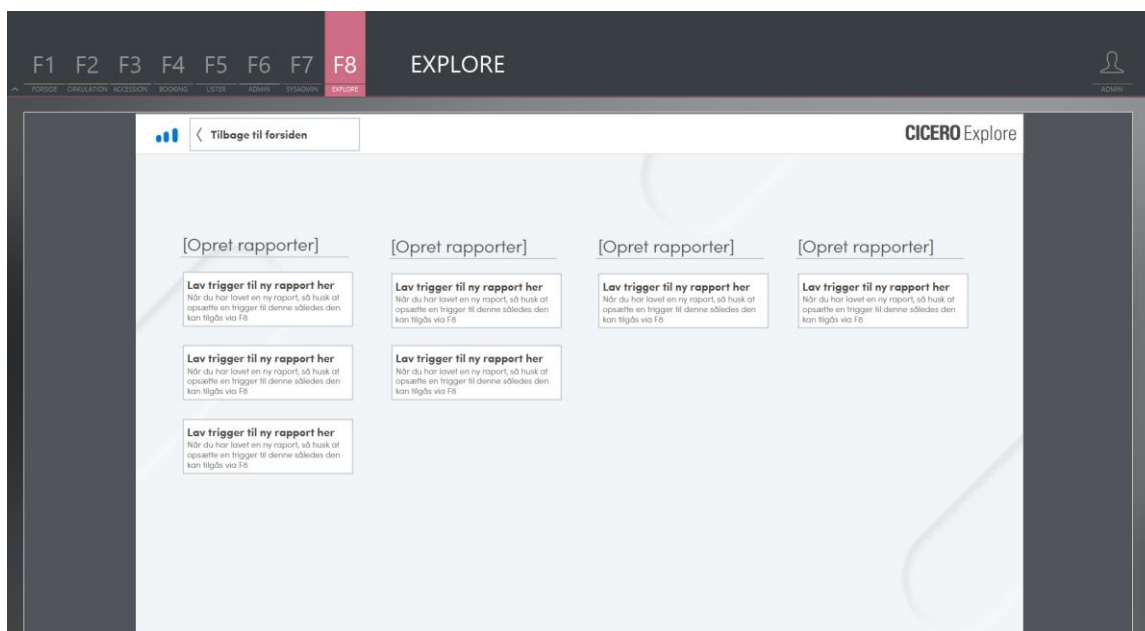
F1 FORSIDE F2 CIRKULATION F3 ACCESSION F4 BOOKING F5 LISTER F6 ADMIN F7 SYSADMIN F8 EXPLORE

EXPLORE

ADMIN

Tilbage til forsiden

CICERO Explore

[Opret rapporter]

Lav trigger til ny rapport her
Når du har lavet en ny raport, så husk at opsætte en trigger til denne således den kan tilgås via F8

Lav trigger til ny rapport her
Når du har lavet en ny raport, så husk at opsætte en trigger til denne således den kan tilgås via F8

Lav trigger til ny rapport her
Når du har lavet en ny raport, så husk at opsætte en trigger til denne således den kan tilgås via F8

[Opret rapporter]

Lav trigger til ny rapport her
Når du har lavet en ny raport, så husk at opsætte en trigger til denne således den kan tilgås via F8

Lav trigger til ny rapport her
Når du har lavet en ny raport, så husk at opsætte en trigger til denne således den kan tilgås via F8

[Opret rapporter]

Lav trigger til ny rapport her
Når du har lavet en ny raport, så husk at opsætte en trigger til denne således den kan tilgås via F8

[Opret rapporter]

Lav trigger til ny rapport her
Når du har lavet en ny raport, så husk at opsætte en trigger til denne således den kan tilgås via F8